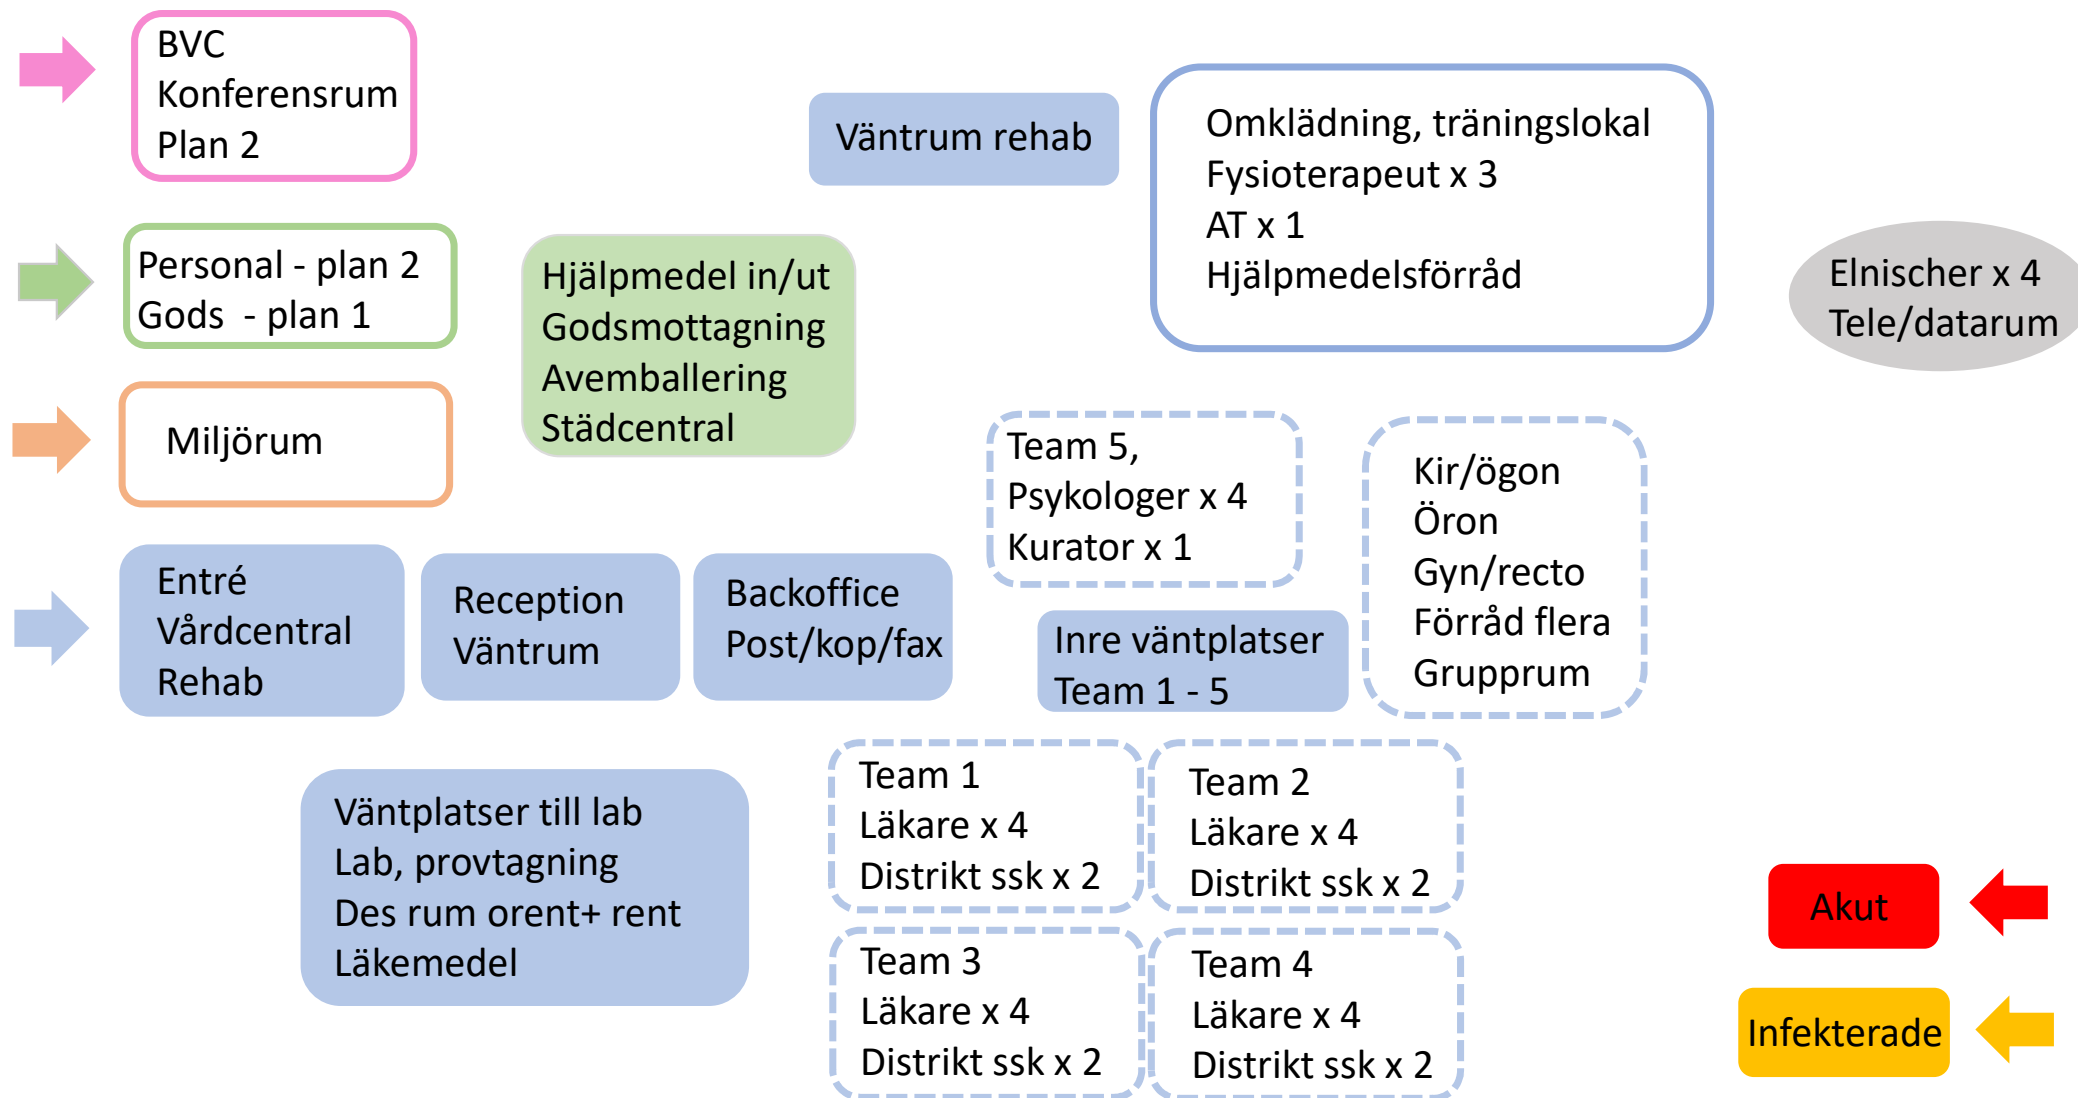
BVC
Konferensrum
Plan 2

Väntrum rehab

Omklädning, träningslokal
Fysioterapeut x 3
AT x 1
Hjälpmedelsförråd

Elnischer x 4
Tele/datarum

Personal - plan 2
Gods - plan 1

Hjälpmedel in/ut
Godsmottagning
Avemballering
Städcentral

Miljörum

Team 5,
Psykologer x 4
Kurator x 1

Kir/ögon
Öron
Gyn/recto
Förråd flera
Grupprum

Entré
Vårdcentral
Rehab

Reception
Väntrum

Backoffice
Post/kop/fax

Inre väntplatser
Team 1 - 5

Väntplatser till lab
Lab, provtagning
Des rum orent+ rent
Läkemedel

Team 1
Läkare x 4
Distrikt ssk x 2

Team 2
Läkare x 4
Distrikt ssk x 2

Akut

Team 3
Läkare x 4
Distrikt ssk x 2

Team 4
Läkare x 4
Distrikt ssk x 2

Infekterade